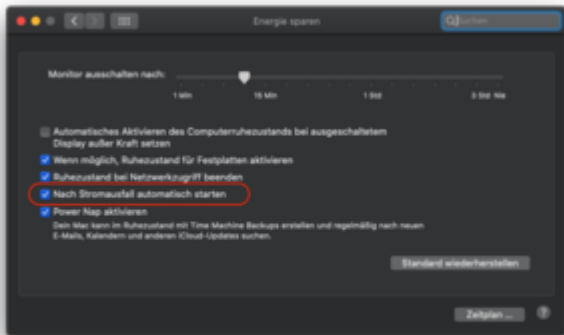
Energie sparen

Suchen

Monitor ausschalten nach:

1 Min

15 Min

1 Std

3 Std

Nie

Automatisches Aktivieren des Computerruhezustands bei ausgeschaltetem Display außer Kraft setzen

Wenn möglich, Ruhezustand für Festplatten aktivieren

Ruhezustand bei Netzwerkzugriff beenden

Nach Stromausfall automatisch starten

Power Nap aktivieren

Dein Mac kann im Ruhezustand mit Time Machine Backups erstellen und regelmäßig nach neuen E-Mails, Kalendern und anderen iCloud-Updates suchen.

Standard wiederherstellen

Zeitplan ...

?